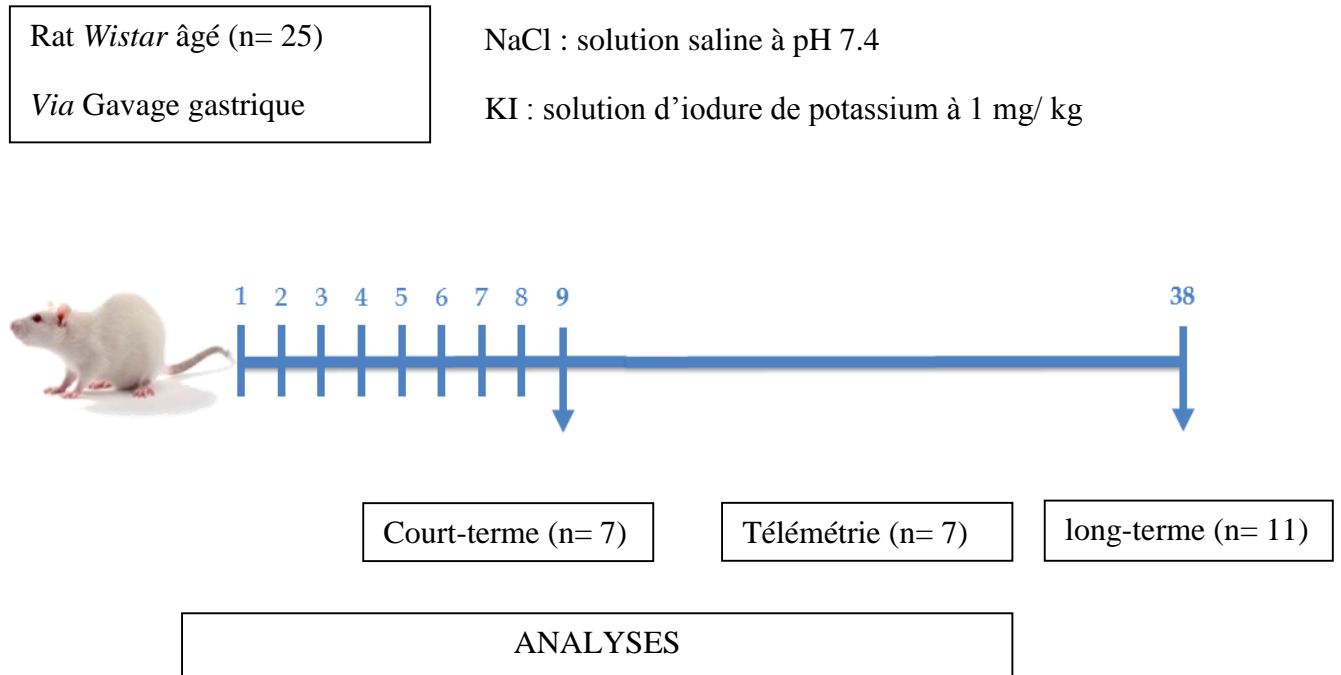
Rat *Wistar* âgé (n= 25)

*Via* Gavage gastrique

NaCl : solution saline à pH 7.4

KI : solution d'iodure de potassium à 1 mg/ kg

1 2 3 4 5 6 7 8 9 38

Court-terme (n= 7)

Télémétrie (n= 7)

long-terme (n= 11)

ANALYSES